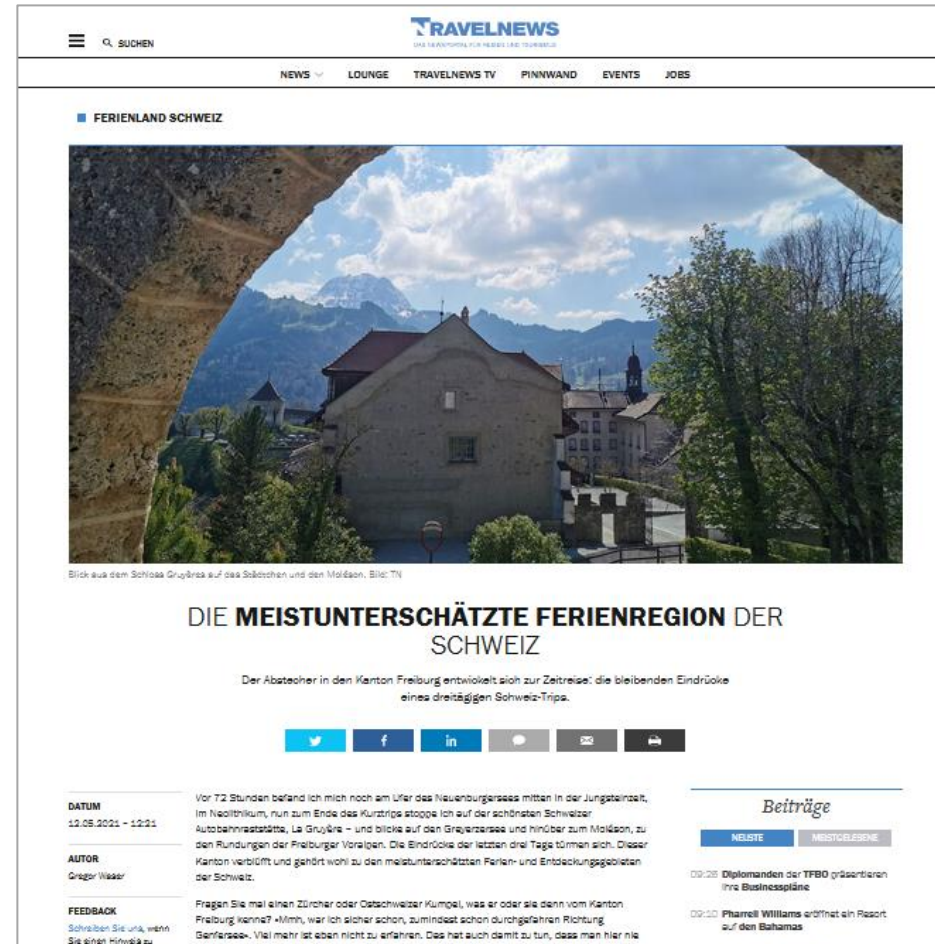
SUCHEN

TRAVELNEWS
DAS NEWSPORTAL FÜR REISEN UND TOURISMUS

NEWS LOUNGE TRAVELNEWS TV PINNWAND EVENTS JOBS

FERIENLAND SCHWEIZ

Blick aus dem Schloss Gruyères auf das Städtchen und den Moléson. Bild: TN

DIE MEISTUNTERSCHÄTZTE FERIENREGION DER SCHWEIZ

Der Abstecher in den Kanton Freiburg entwickelt sich zur Zeitreise: die bleibenden Eindrücke eines dreitägigen Schweiz-Trips.

DATUM
12.05.2021 - 12:21

AUTOR
Gregor Waser

FEEDBACK
Schreiben Sie uns, wenn Sie einen Hinweis zu

Vor 72 Stunden befand ich mich noch am Ufer des Neuenburgersees mitten in der Jungsteinzeit, im Neolithikum, nun zum Ende des Kurztrips stoppe ich auf der schönsten Schweizer Autobahnraststätte, La Gruyère – und blicke auf den Greyerzersee und hinüber zum Moléson, zu den Rundungen der Freiburger Voralpen. Die Eindrücke der letzten drei Tage türmen sich. Dieser Kanton verblüfft und gehört wohl zu den meistunterschätzten Ferien- und Entdeckungsgebieten der Schweiz.

Fragen Sie mal einen Zürcher oder Ostschweizer Kumpel, was er oder sie denn vom Kanton Freiburg kenne? «Mmh, war ich sicher schon, zumindest schon durchgefahren Richtung Genfersee». Viel mehr ist eben nicht zu erfahren. Das hat auch damit zu tun, dass man hier nie

Beiträge

NEUSTE MEISTGELESENE

09:26 Diplomanden der TFBO präsentieren ihre Businesspläne

09:10 Pharrell Williams eröffnet ein Resort auf den Bahamas